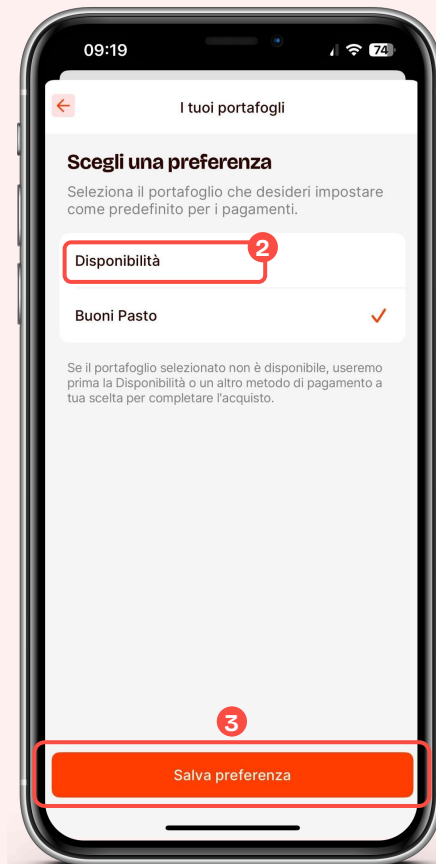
09:19

74

I tuoi portafogli

Scegli una preferenza

Seleziona il portafoglio che desideri impostare come predefinito per i pagamenti.

2

Disponibilità

Buoni Pasto

Se il portafoglio selezionato non è disponibile, useremo prima la Disponibilità o un altro metodo di pagamento a tua scelta per completare l'acquisto.

3

Salva preferenza